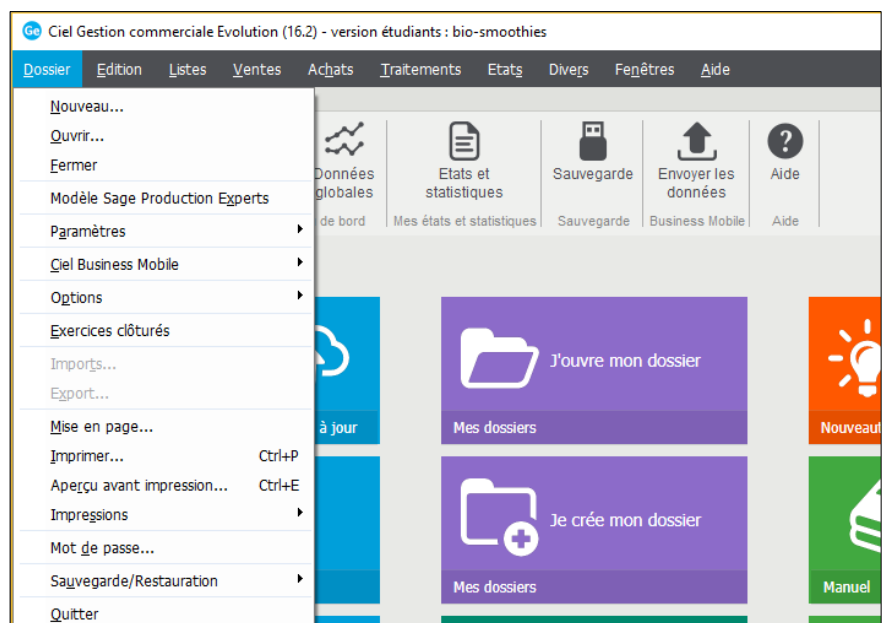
Ge Ciel Gestion commerciale Evolution (16.2) - version étudiants : bio-smoothies

Dossier Edition Listes Ventes Achats Traitements Etats Divers Fenêtres Aide

Nouveau...
Ouvrir...
Fermer
Modèle Sage Production Experts
Paramètres
Ciel Business Mobile
Options
Exercices clôturés
Imports...
Export...
Mise en page...
Imprimer... Ctrl+P
Aperçu avant impression... Ctrl+E
Impressions
Mot de passe...
Sauvegarde/Restauration
Quitter

Données globales
de bord

Etats et statistiques
Mes états et statistiques

Sauvegarde
Sauvegarde

Envoyer les données
Business Mobile

Aide
Aide

à jour

J'ouvre mon dossier
Mes dossiers

Je crée mon dossier
Mes dossiers

Nouveaut

Manuel